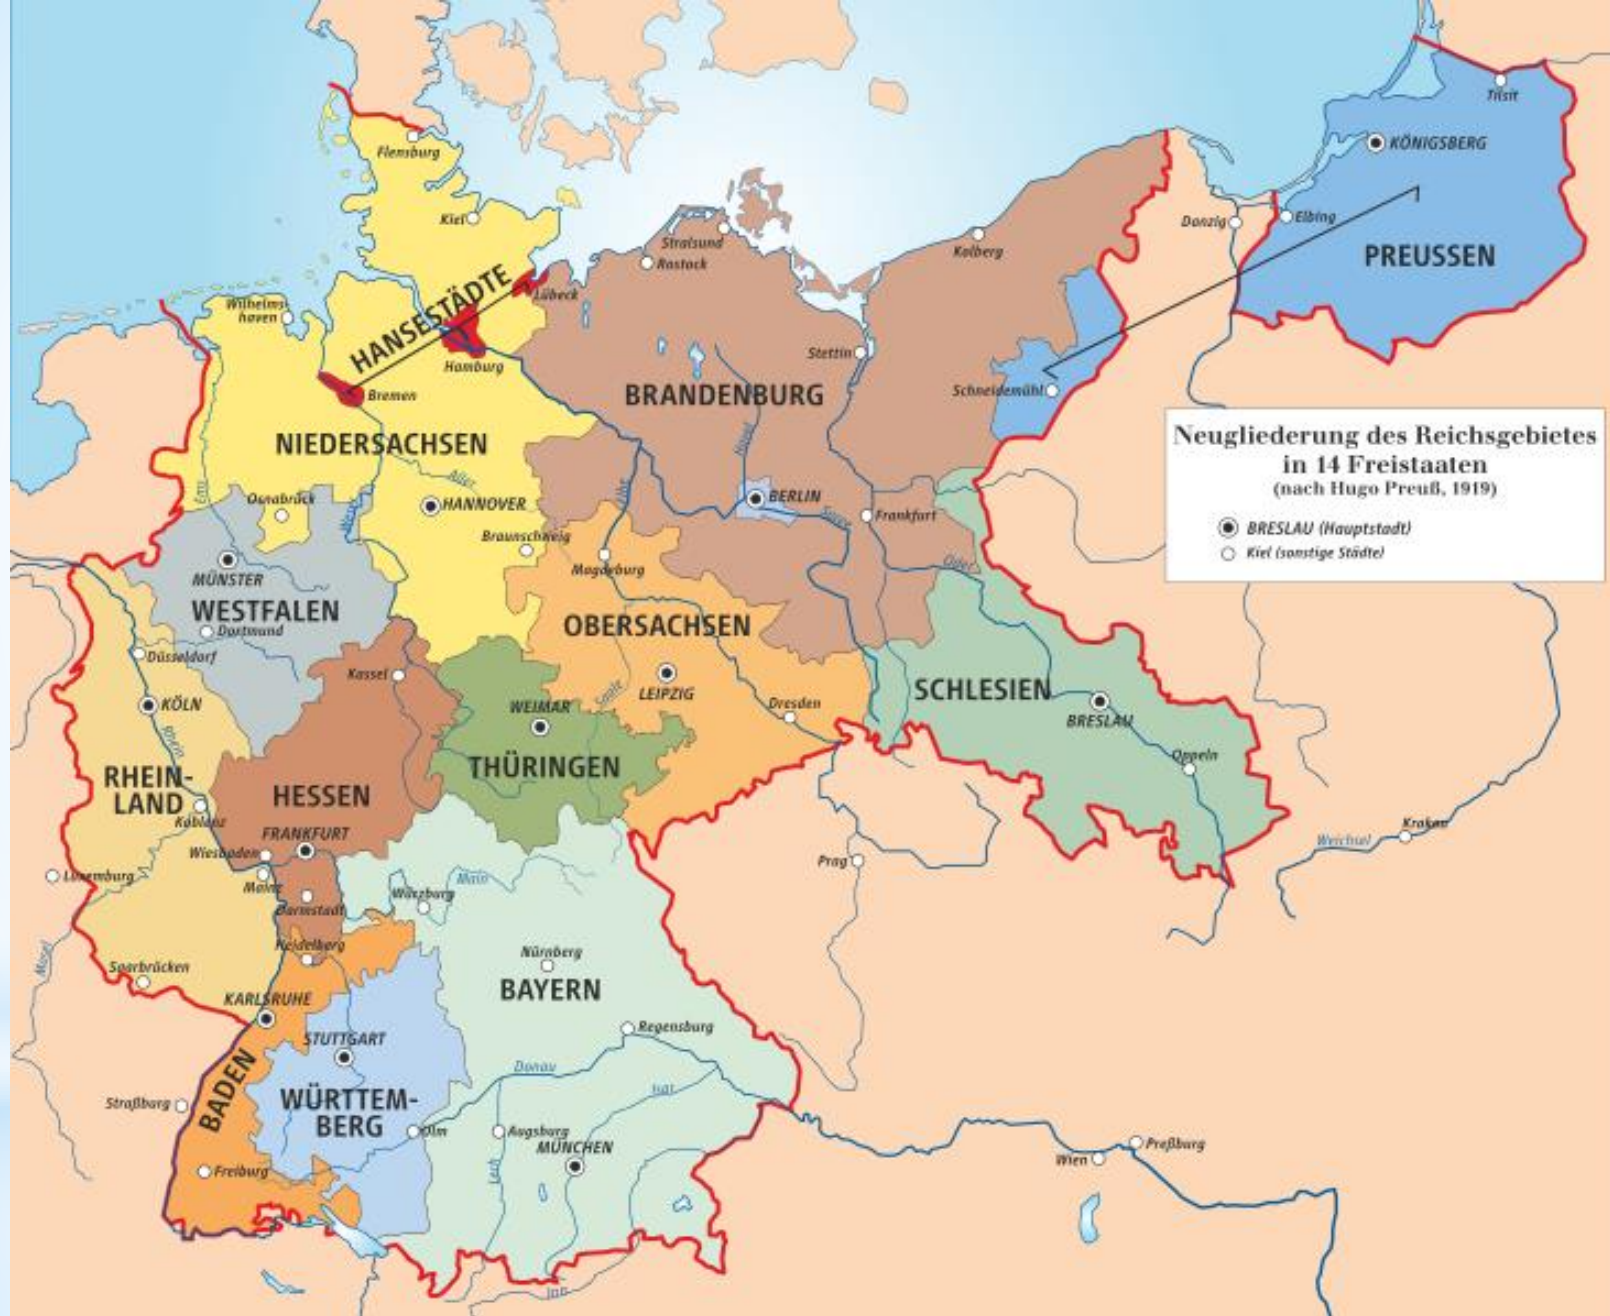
Neugliederung des Reichsgebietes in 14 Freistaaten
(nach Hugo Preuß, 1919)

BRESLAU (Hauptstadt)
Kiel (sonstige Städte)

Tilsit
KÖNIGSBERG
Elbing
Danzig
PREUSSEN
Flensburg
Kiel
Stralsund
Rostock
Kolberg
Lübeck
HANSESTÄDTE
Wilhelmshaven
Hamburg
Bremen
Stettin
BRANDENBURG
Schneidemühl
NIEDERSACHSEN
Aller
Ems
Weser
Osnabrück
HANNOVER
Braunschweig
BERLIN
Havel
Spree
Frankfurt
Elbe
Oder
MÜNSTER
WESTFALEN
Dortmund
Magdeburg
OBERSACHSEN
Düsseldorf
Kassel
SCHLESIEN
KÖLN
WEIMAR
Saale
LEIPZIG
Dresden
BRESLAU
Rhein
THÜRINGEN
Oppeln
RHEINLAND
HESSEN
Koblenz
FRANKFURT
Wiesbaden
Mainz
Main
Prag
Weichsel
Krakau
Luxemburg
Darmstadt
Würzburg
Mosel
Heidelberg
Nürnberg
Saarbrücken
BAYERN
KARLSRUHE
Regensburg
STUTTGART
Donau
Straßburg
BADEN
WÜRTTEMBERG
Ulm
Isar
Augsburg
MÜNCHEN
Lech
Preßburg
Wien
Freiburg
Inn